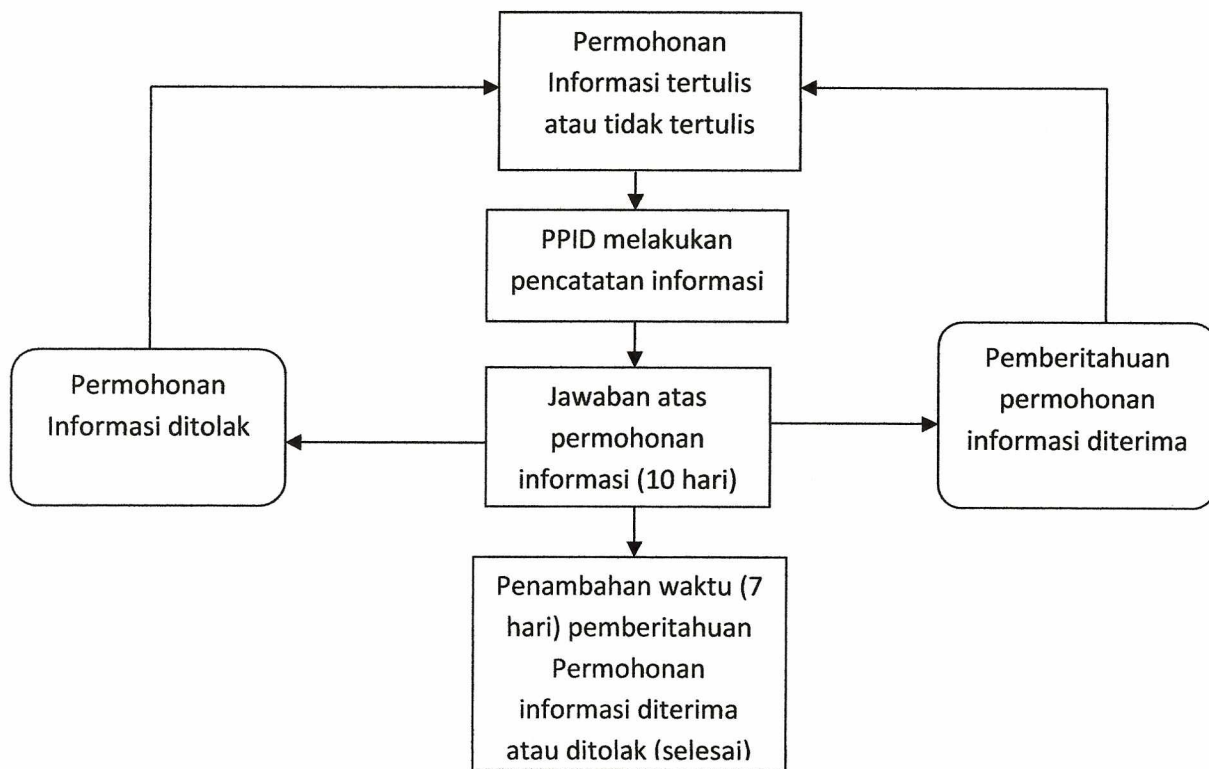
Permohonan Informasi tertulis atau tidak tertulis

PPID melakukan pencatatan informasi

Permohonan Informasi ditolak

Jawaban atas permohonan informasi (10 hari)

Pemberitahuan permohonan informasi diterima

Penambahan waktu (7 hari) pemberitahuan Permohonan informasi diterima atau ditolak (selesai)